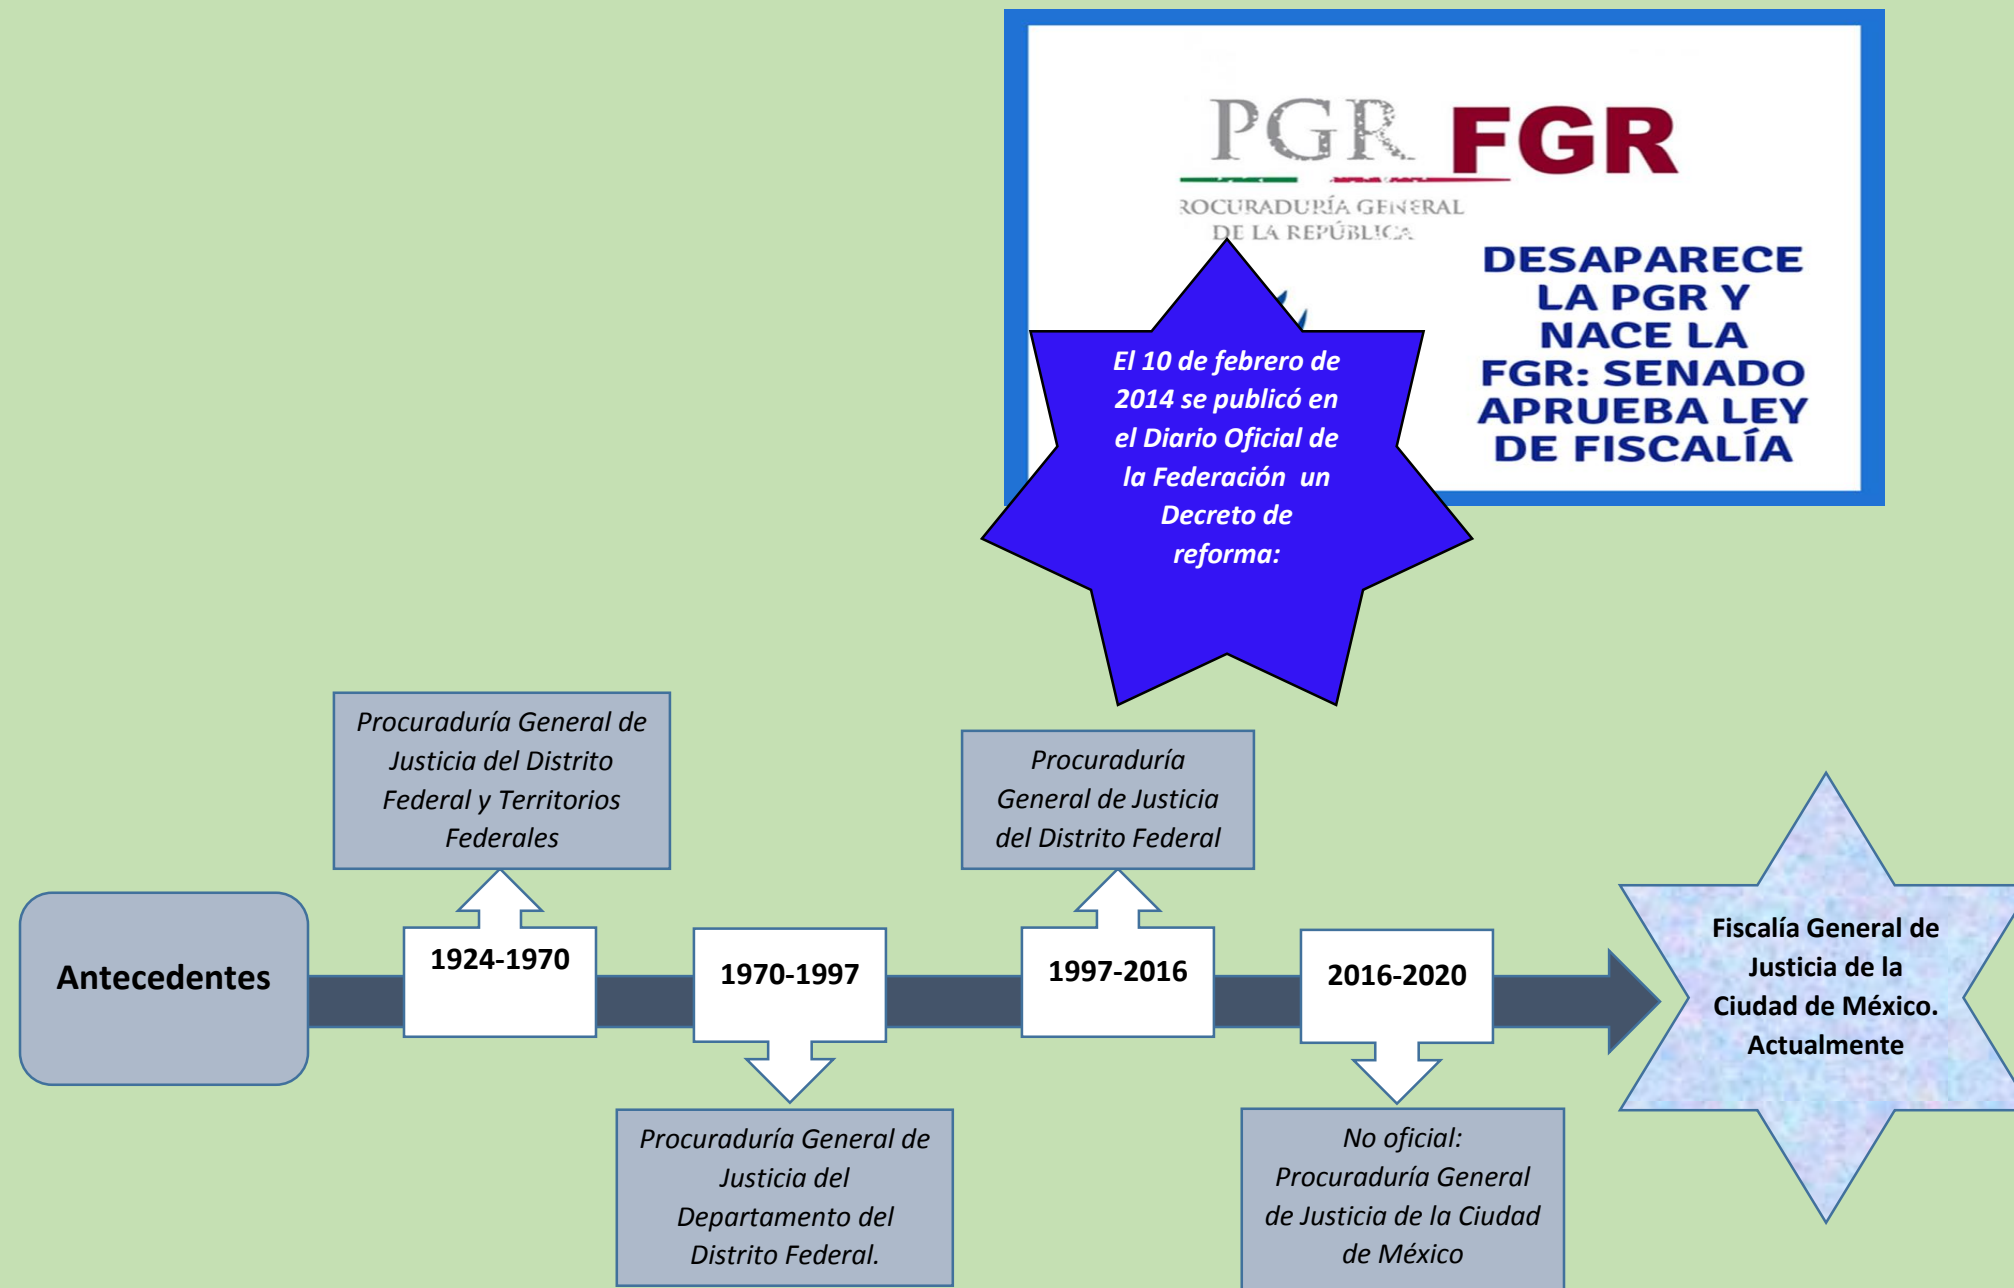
PGR FGR

ROCURADURÍA GENERAL DE LA REPÚBLICA

DESAPARECE LA PGR Y NACE LA FGR: SENADO APRUEBA LEY DE FISCALÍA

El 10 de febrero de 2014 se publicó en el Diario Oficial de la Federación un Decreto de reforma:

Antecedentes

Procuraduría General de Justicia del Distrito Federal y Territorios Federales

1924-1970

1970-1997

Procuraduría General de Justicia del Departamento del Distrito Federal.

Procuraduría General de Justicia del Distrito Federal

1997-2016

2016-2020

No oficial: Procuraduría General de Justicia de la Ciudad de México

Fiscalía General de Justicia de la Ciudad de México. Actualmente